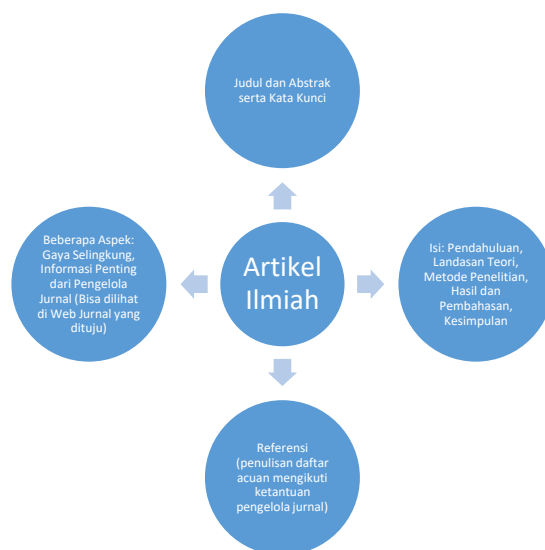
Judul dan Abstrak serta Kata Kunci

Beberapa Aspek: Gaya Selingkung, Informasi Penting dari Pengelola Jurnal (Bisa dilihat di Web Jurnal yang dituju)

Artikel Ilmiah

Isi: Pendahuluan, Landasan Teori, Metode Penelitian, Hasil dan Pembahasan, Kesimpulan

Referensi (penulisan daftar acuan mengikuti ketantuan pengelola jurnal)